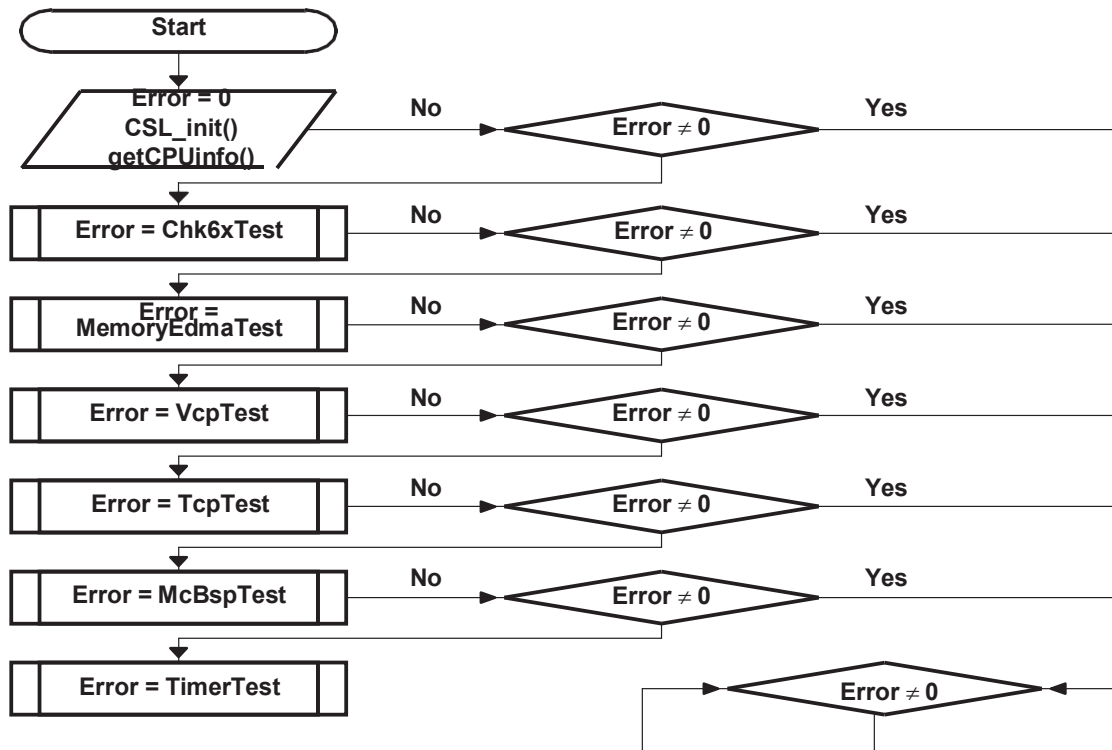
Start

Error = 0
CSL_init()
getCPUinfo()

No

Error $\neq$ 0

Yes

Error = Chk6xTest

No

Error $\neq$ 0

Yes

Error = MemoryEdmaTest

No

Error $\neq$ 0

Yes

Error = VcpTest

No

Error $\neq$ 0

Yes

Error = TcpTest

No

Error $\neq$ 0

Yes

Error = McBspTest

No

Error $\neq$ 0

Yes

Error = TimerTest

Error $\neq$ 0